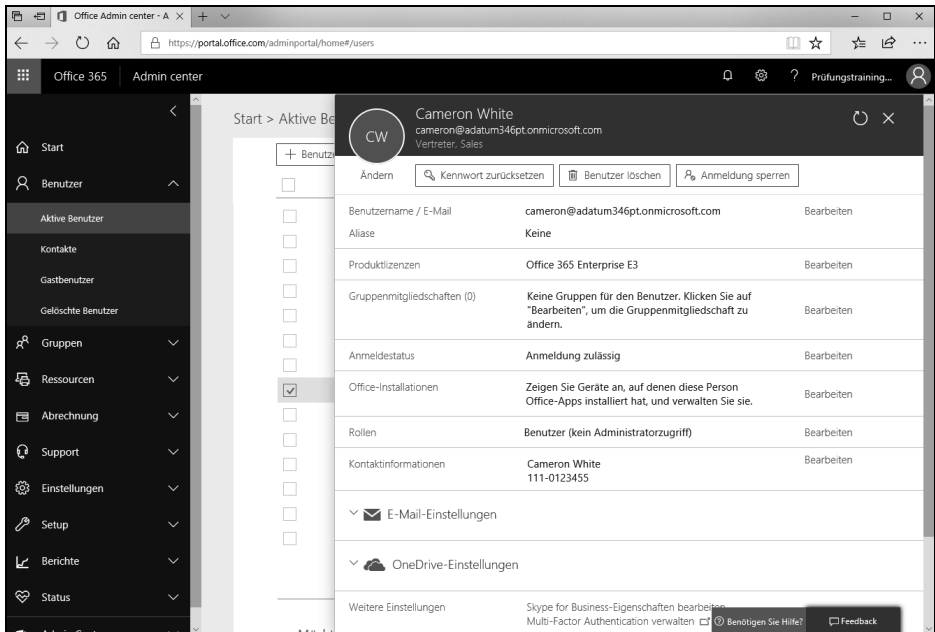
Office Admin center - A ×   +

https://portal.office.com/adminportal/home#/users

Office 365   Admin center   Prüfungstraining...

Start
Benutzer
Aktive Benutzer
Kontakte
Gastbenutzer
Gelöschte Benutzer
Gruppen
Ressourcen
Abrechnung
Support
Einstellungen
Setup
Berichte
Status

Start > Aktive Be

+ Benutz

CW
Cameron White
cameron@adatum346pt.onmicrosoft.com
Vertreter, Sales

Ändern   Kennwort zurücksetzen   Benutzer löschen   Anmeldung sperren

| | | |
|---|---|---|
| Benutzername / E-Mail | cameron@adatum346pt.onmicrosoft.com | Bearbeiten |
| Aliase | Keine | |
| Produktlizenzen | Office 365 Enterprise E3 | Bearbeiten |
| Gruppenmitgliedschaften (0) | Keine Gruppen für den Benutzer. Klicken Sie auf "Bearbeiten", um die Gruppenmitgliedschaft zu ändern. | Bearbeiten |
| Anmeldestatus | Anmeldung zulässig | Bearbeiten |
| Office-Installationen | Zeigen Sie Geräte an, auf denen diese Person Office-Apps installiert hat, und verwalten Sie sie. | Bearbeiten |
| Rollen | Benutzer (kein Administratorzugriff) | Bearbeiten |
| Kontaktinformationen | Cameron White 111-0123455 | Bearbeiten |

E-Mail-Einstellungen

OneDrive-Einstellungen

Weitere Einstellungen   Skype for Business-Eigenschaften bearbeiten
Multi-Factor Authentication verwalten

Benötigen Sie Hilfe?   Feedback